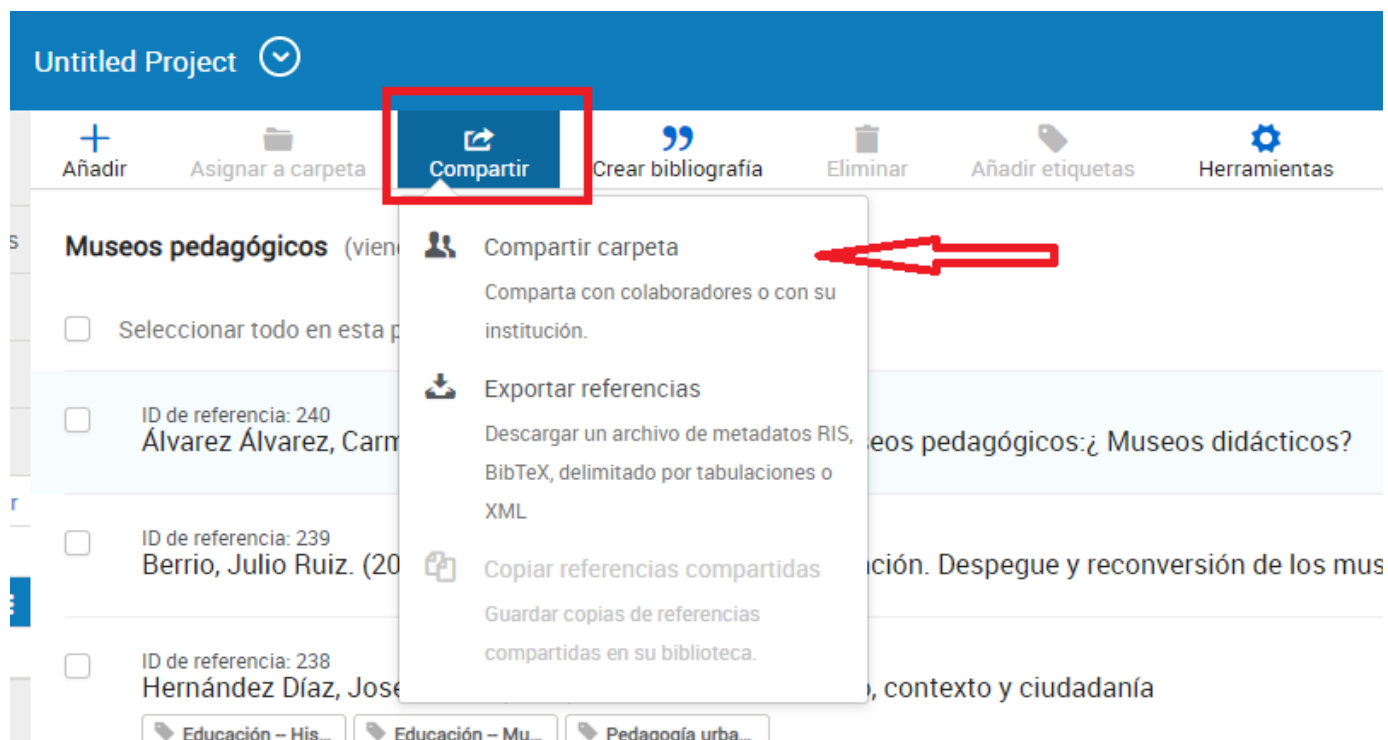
Untitled Project

Añadir Asignar a carpeta Compartir Crear bibliografía Eliminar Añadir etiquetas Herramientas

s

Museos pedagógicos (vien

Seleccionar todo en esta p

Compartir carpeta
Comparta con colaboradores o con su institución.

Exportar referencias
Descargar un archivo de metadatos RIS, BibTeX, delimitado por tabulaciones o XML

Copiar referencias compartidas
Guardar copias de referencias compartidas en su biblioteca.

ID de referencia: 240
Álvarez Álvarez, Carm eos pedagógicos:¿ Museos didácticos?

r

ID de referencia: 239
Berrio, Julio Ruiz. (20 ación. Despegue y reconversión de los mus

ID de referencia: 238
Hernández Díaz, Jose , contexto y ciudadanía

Educación -- His... Educación -- Mu... Pedagogía urba...